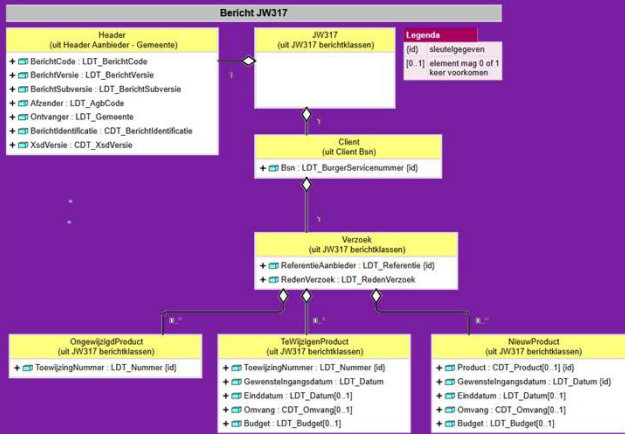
Bericht JW317

Header
(uit Header Aanbieder - Gemeente)

+ BerichtCode : LDT_BerichtCode
+ BerichtVersie : LDT_BerichtVersie
+ BerichtSubversie : LDT_BerichtSubversie
+ Afzender : LDT_AgbCode
+ Ontvanger : LDT_Gemeente
+ BerichtIdentificatie : CDT_BerichtIdentificatie
+ XsdVersie : CDT_XsdVersie

1

JW317
(uit JW317 berichtklassen)

Legenda
{id} sleutelgegeven
[0..1] element mag 0 of 1 keer voorkomen

1

Client
(uit Client Bsn)

+ Bsn : LDT_BurgerServicenummer {id}

1

Verzoek
(uit JW317 berichtklassen)

+ ReferentieAanbieder : LDT_Referentie {id}
+ RedenVerzoek : LDT_RedenVerzoek

0..*

0..*

0..*

OngewijzigdProduct
(uit JW317 berichtklassen)

+ ToewijzingNummer : LDT_Nummer {id}

TeWijzigenProduct
(uit JW317 berichtklassen)

+ ToewijzingNummer : LDT_Nummer {id}
+ Gewenstelngangsdatum : LDT_Datum
+ Einddatum : LDT_Datum[0..1]
+ Omvang : CDT_Omvang[0..1]
+ Budget : LDT_Budget[0..1]

NieuwProduct
(uit JW317 berichtklassen)

+ Product : CDT_Product[0..1] {id}
+ Gewenstelngangsdatum : LDT_Datum {id}
+ Einddatum : LDT_Datum[0..1]
+ Omvang : CDT_Omvang[0..1]
+ Budget : LDT_Budget[0..1]